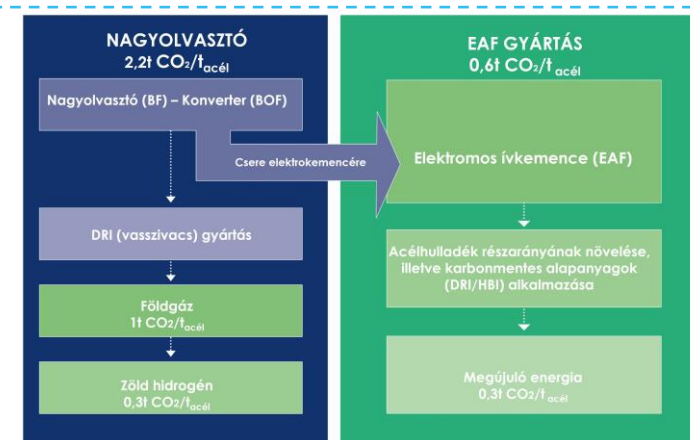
NAGYOLVASZTÓ
2,2t $CO_2/t_{acél}$

Nagyolvasztó (BF) – Konverter (BOF)

Csere elektrokemencére

DRI (vasszivacs) gyártás

Földgáz
1t $CO_2/t_{acél}$

Zöld hidrogén
0,3t $CO_2/t_{acél}$

EAF GYÁRTÁS
0,6t $CO_2/t_{acél}$

Elektromos ívkemence (EAF)

Acélhulladék részarányának növelése, illetve karbonmentes alapanyagok (DRI/HBI) alkalmazása

Megújuló energia
0,3t $CO_2/t_{acél}$